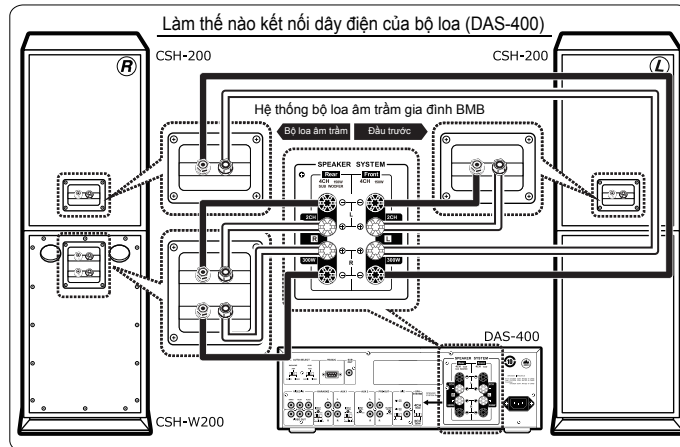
Làm thế nào kết nối dây điện của bộ loa (DAS-400)

R

CSH-200

CSH-200

L

Hệ thống bộ loa âm trầm gia đình BMB

Bộ loa âm trầm

Đầu trước

SPEAKER SYSTEM

Rear

Front

4CH

SUB WOOFER

4CH

2CH

2CH

R

L

L

R

300W

300W

DAS-400

SPEAKER SYSTEM

CSH-W200